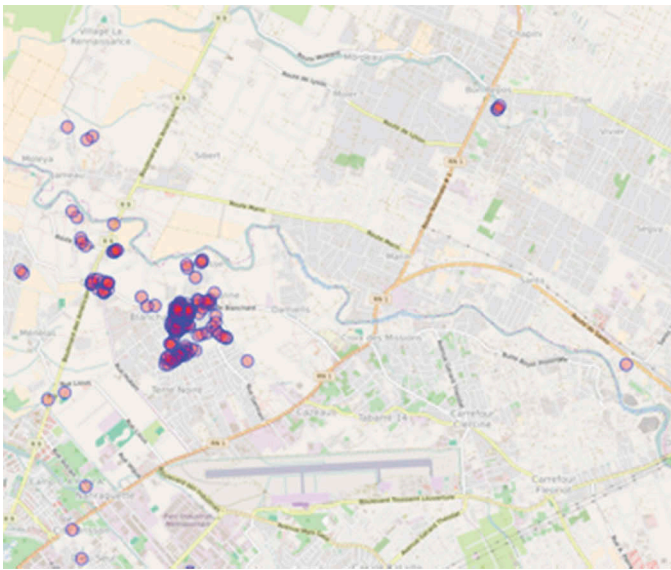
Village La Renaissance
Chapitti
Route de Lilavois
Morne
Moïse
Sibert
Route Neuve
Bon Repos
Vivier
Route de Lilavois
Route Nationale 1
Tabarre
Marin
Ségur
Cazeau
Tabarre 34
Carrefour Clercine
Carrefour Fleuriot
Croix des Missions
Terre Noire
Blanchard
Damien
Boulevard Toussaint Louverture
RN 1
RN 3
Rue Lilavois
Delmas
Aéroport International Toussaint Louverture
Cité Soleil
Boulevard Toussaint Louverture